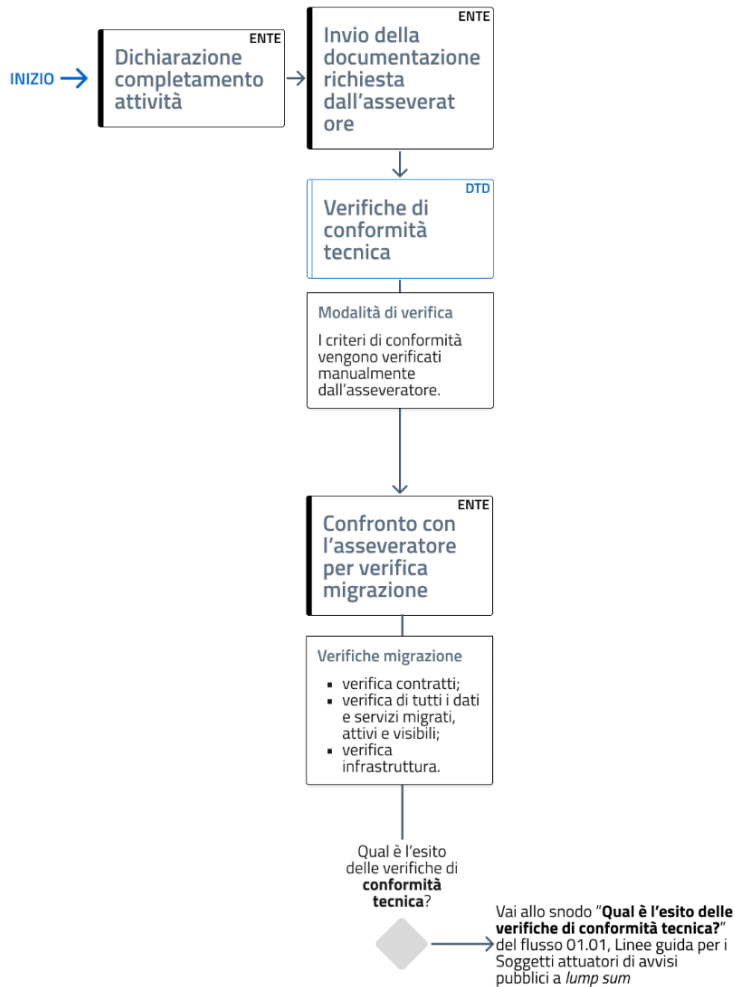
INIZIO

ENTE
Dichiarazione completamento attività

ENTE
Invio della documentazione richiesta dall'asseveratore

DTD
Verifiche di conformità tecnica

Modalità di verifica
I criteri di conformità vengono verificati manualmente dall'asseveratore.

ENTE
Confronto con l'asseveratore per verifica migrazione

Verifiche migrazione
- verifica contratti;
- verifica di tutti i dati e servizi migrati, attivi e visibili;
- verifica infrastruttura.

Qual è l'esito delle verifiche di **conformità tecnica**?

Vai allo snodo "**Qual è l'esito delle verifiche di conformità tecnica?**" del flusso 01.01, Linee guida per i Soggetti attuatori di avvisi pubblici a *lump sum*